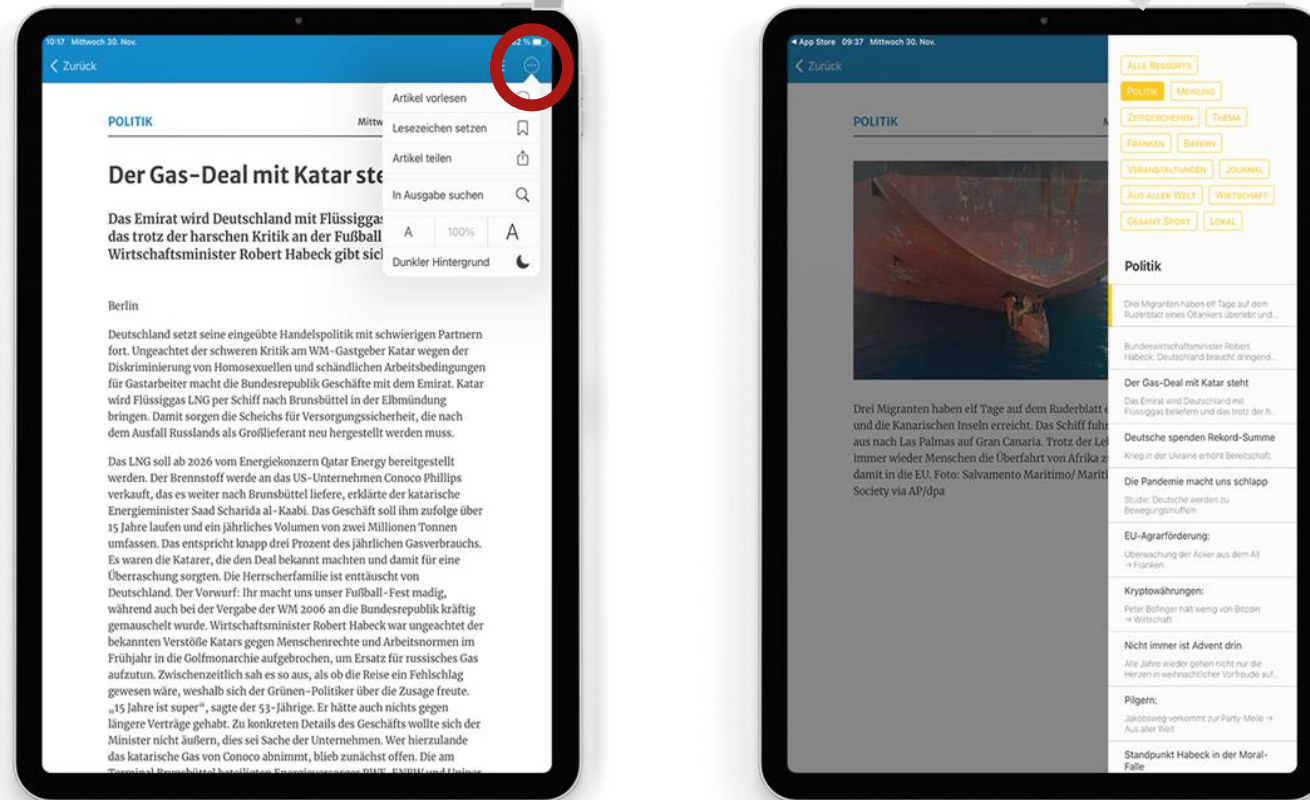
10:17 Mittwoch 30. Nov.

Zurück

POLITIK

Mittw

Artikel vorlesen

Lesezeichen setzen

Artikel teilen

In Ausgabe suchen

A 100% A

Dunkler Hintergrund

Der Gas-Deal mit Katar ste

Das Emirat wird Deutschland mit Flüssiggas das trotz der harschen Kritik an der Fußball Wirtschaftsminister Robert Habeck gibt sic

Berlin

Deutschland setzt seine eingeübte Handelspolitik mit schwierigen Partnern fort. Ungeachtet der schweren Kritik am WM-Gastgeber Katar wegen der Diskriminierung von Homosexuellen und schändlichen Arbeitsbedingungen für Gastarbeiter macht die Bundesrepublik Geschäfte mit dem Emirat. Katar wird Flüssiggas LNG per Schiff nach Brunsbüttel in der Elbmündung bringen. Damit sorgen die Scheichs für Versorgungssicherheit, die nach dem Ausfall Russlands als Großlieferant neu hergestellt werden muss.

Das LNG soll ab 2026 vom Energiekonzern Qatar Energy bereitgestellt werden. Der Brennstoff werde an das US-Unternehmen Conoco Phillips verkauft, das es weiter nach Brunsbüttel liefere, erklärte der katarische Energieminister Saad Scharida al-Kaabi. Das Geschäft soll ihm zufolge über 15 Jahre laufen und ein jährliches Volumen von zwei Millionen Tonnen umfassen. Das entspricht knapp drei Prozent des jährlichen Gasverbrauchs. Es waren die Katarer, die den Deal bekannt machten und damit für eine Überraschung sorgten. Die Herrscherfamilie ist enttäuscht von Deutschland. Der Vorwurf: Ihr macht uns unser Fußball-Fest madig, während auch bei der Vergabe der WM 2006 an die Bundesrepublik kräftig gemauschelt wurde. Wirtschaftsminister Robert Habeck war ungeachtet der bekannten Verstöße Katars gegen Menschenrechte und Arbeitsnormen im Frühjahr in die Golfmonarchie aufgebrochen, um Ersatz für russisches Gas aufzutun. Zwischenzeitlich sah es so aus, als ob die Reise ein Fehlschlag gewesen wäre, weshalb sich der Grünen-Politiker über die Zusage freute. „15 Jahre ist super“, sagte der 53-Jährige. Er hätte auch nichts gegen längere Verträge gehabt. Zu konkreten Details des Geschäfts wollte sich der Minister nicht äußern, dies sei Sache der Unternehmen. Wer hierzulande das katarische Gas von Conoco abnimmt, blieb zunächst offen. Die am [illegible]

App Store 09:37 Mittwoch 30. Nov.

Zurück

POLITIK

Drei Migranten haben elf Tage auf dem Ruderblatt und die Kanarischen Inseln erreicht. Das Schiff fuhr aus nach Las Palmas auf Gran Canaria. Trotz der Le immer wieder Menschen die Überfahrt von Afrika damit in die EU. Foto: Salvamento Maritimo/ Marit Society via AP/dpa

Alle Ressorts
Politik
Meinung
Zeitgeschehen
Thema
Franken
Bayern
Veranstaltungen
Journal
Aus aller Welt
Wirtschaft
Gesamt Sport
Lokal

Politik

Drei Migranten haben elf Tage auf dem Ruderblatt eines Öltankers überlebt und...

Bundeswirtschaftsminister Robert Habeck: Deutschland braucht dringend...

Der Gas-Deal mit Katar steht
Das Emirat wird Deutschland mit Flüssiggas beliefern und das trotz der h...

Deutsche spenden Rekord-Summe
Krieg in der Ukraine erhöht Bereitschaft

Die Pandemie macht uns schlapp
Studie: Deutsche werden zu Bewegungsmuffeln

EU-Agrarförderung:
Überwachung der Äcker aus dem All → Franken

Kryptowährungen:
Peter Bofinger hält wenig von Bitcoin → Wirtschaft

Nicht immer ist Advent drin
Alle Jahre wieder gehen nicht nur die Herzen in weihnachtlicher Vorfreude auf...

Pilgern:
Jakobsweg verkommt zur Party-Meile → Aus aller Welt

Standpunkt Habeck in der Moral-Falle